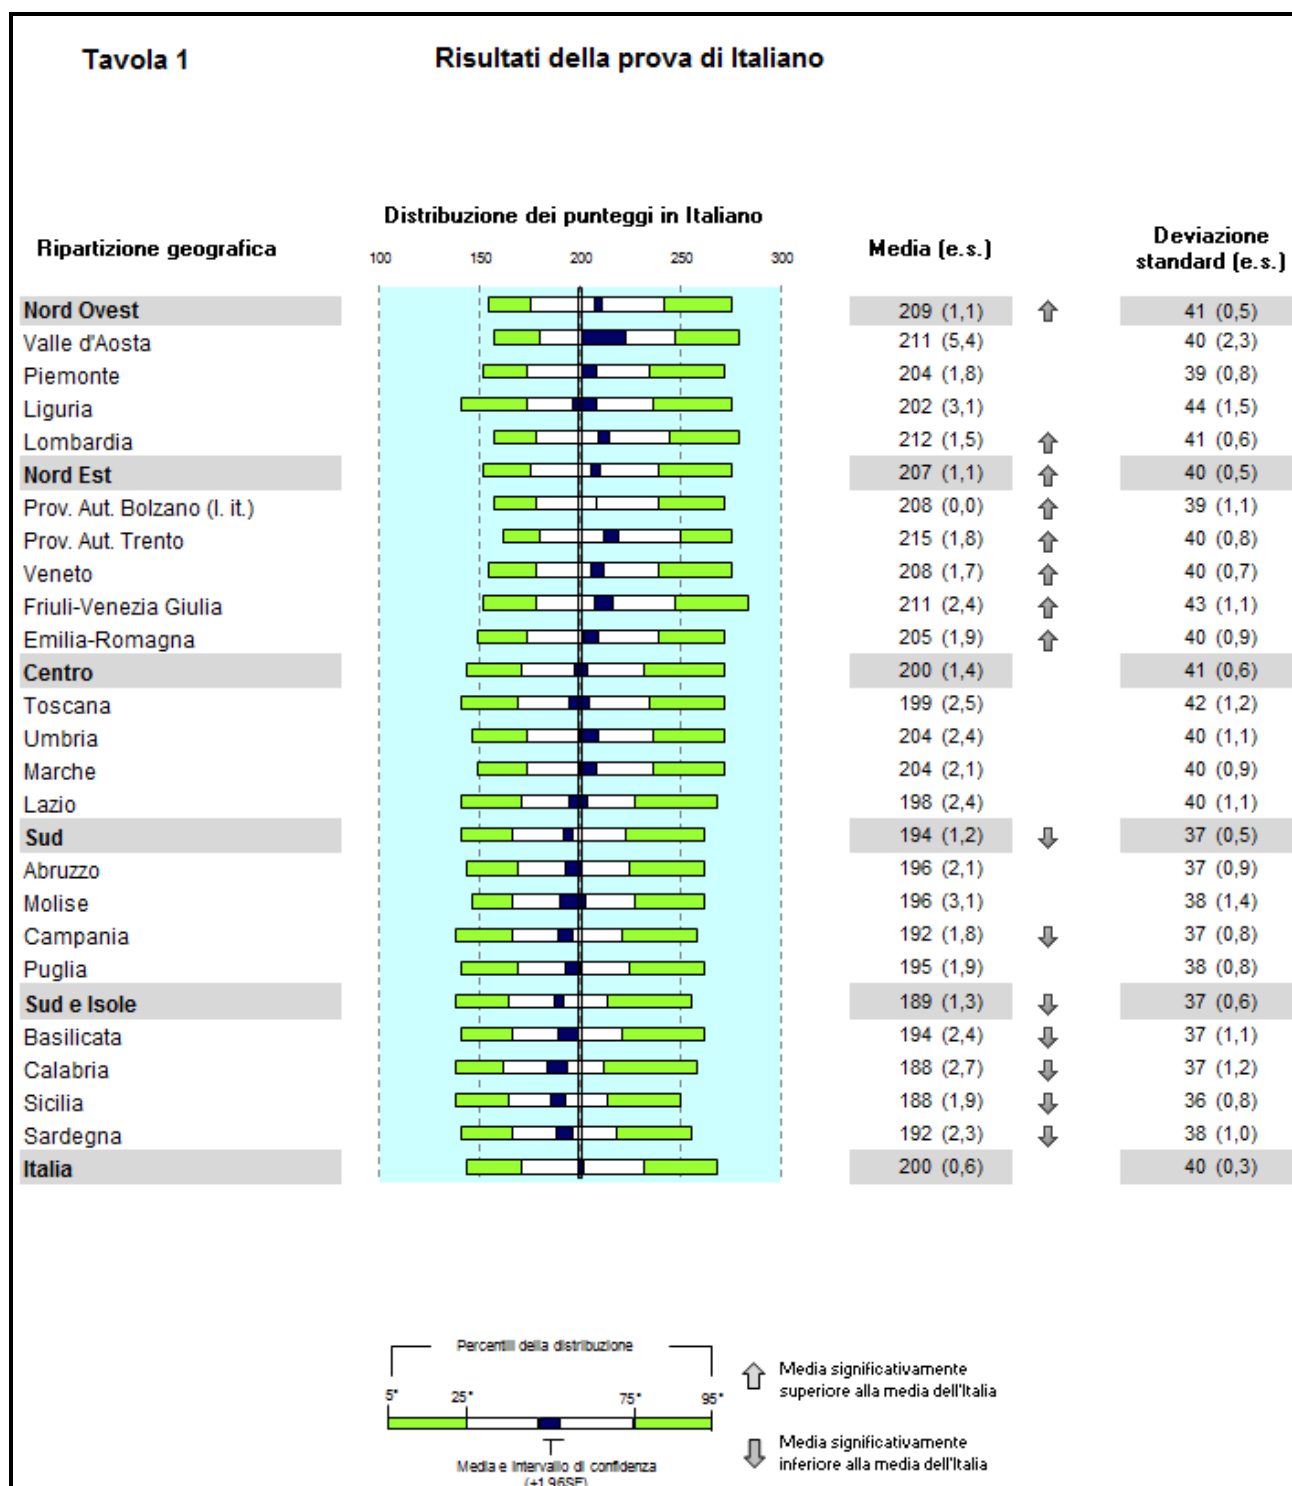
Tavola 1

Risultati della prova di Italiano

Distribuzione dei punteggi in Italiano

| Ripartizione geografica | 100 150 200 250 300 | Media (e.s.) | | Deviazione standard (e.s.) |
|---|---|---|---|---|
| Nord Ovest | | 209 (1,1) | ⇧ | 41 (0,5) |
| Valle d'Aosta | | 211 (5,4) | | 40 (2,3) |
| Piemonte | | 204 (1,8) | | 39 (0,8) |
| Liguria | | 202 (3,1) | | 44 (1,5) |
| Lombardia | | 212 (1,5) | ⇧ | 41 (0,6) |
| Nord Est | | 207 (1,1) | ⇧ | 40 (0,5) |
| Prov. Aut. Bolzano (l. it.) | | 208 (0,0) | ⇧ | 39 (1,1) |
| Prov. Aut. Trento | | 215 (1,8) | ⇧ | 40 (0,8) |
| Veneto | | 208 (1,7) | ⇧ | 40 (0,7) |
| Friuli-Venezia Giulia | | 211 (2,4) | ⇧ | 43 (1,1) |
| Emilia-Romagna | | 205 (1,9) | ⇧ | 40 (0,9) |
| Centro | | 200 (1,4) | | 41 (0,6) |
| Toscana | | 199 (2,5) | | 42 (1,2) |
| Umbria | | 204 (2,4) | | 40 (1,1) |
| Marche | | 204 (2,1) | | 40 (0,9) |
| Lazio | | 198 (2,4) | | 40 (1,1) |
| Sud | | 194 (1,2) | ⇩ | 37 (0,5) |
| Abruzzo | | 196 (2,1) | | 37 (0,9) |
| Molise | | 196 (3,1) | | 38 (1,4) |
| Campania | | 192 (1,8) | ⇩ | 37 (0,8) |
| Puglia | | 195 (1,9) | | 38 (0,8) |
| Sud e Isole | | 189 (1,3) | ⇩ | 37 (0,6) |
| Basilicata | | 194 (2,4) | ⇩ | 37 (1,1) |
| Calabria | | 188 (2,7) | ⇩ | 37 (1,2) |
| Sicilia | | 188 (1,9) | ⇩ | 36 (0,8) |
| Sardegna | | 192 (2,3) | ⇩ | 38 (1,0) |
| Italia | | 200 (0,6) | | 40 (0,3) |

Percentili della distribuzione
5° 25° 75° 95°
Media e intervallo di confidenza (±1,96SE)

Media significativamente superiore alla media dell'Italia

Media significativamente inferiore alla media dell'Italia